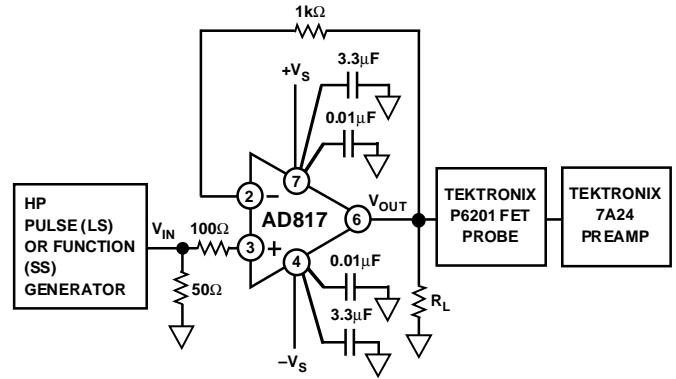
1kΩ

$+V_S$

3.3μF

0.01μF

7

2

–

$V_{OUT}$

AD817

6

HP PULSE (LS) OR FUNCTION (SS) GENERATOR

$V_{IN}$

100Ω

3

+

4

0.01μF

3.3μF

50Ω

$-V_S$

$R_L$

TEKTRONIX P6201 FET PROBE

TEKTRONIX 7A24 PREAMP